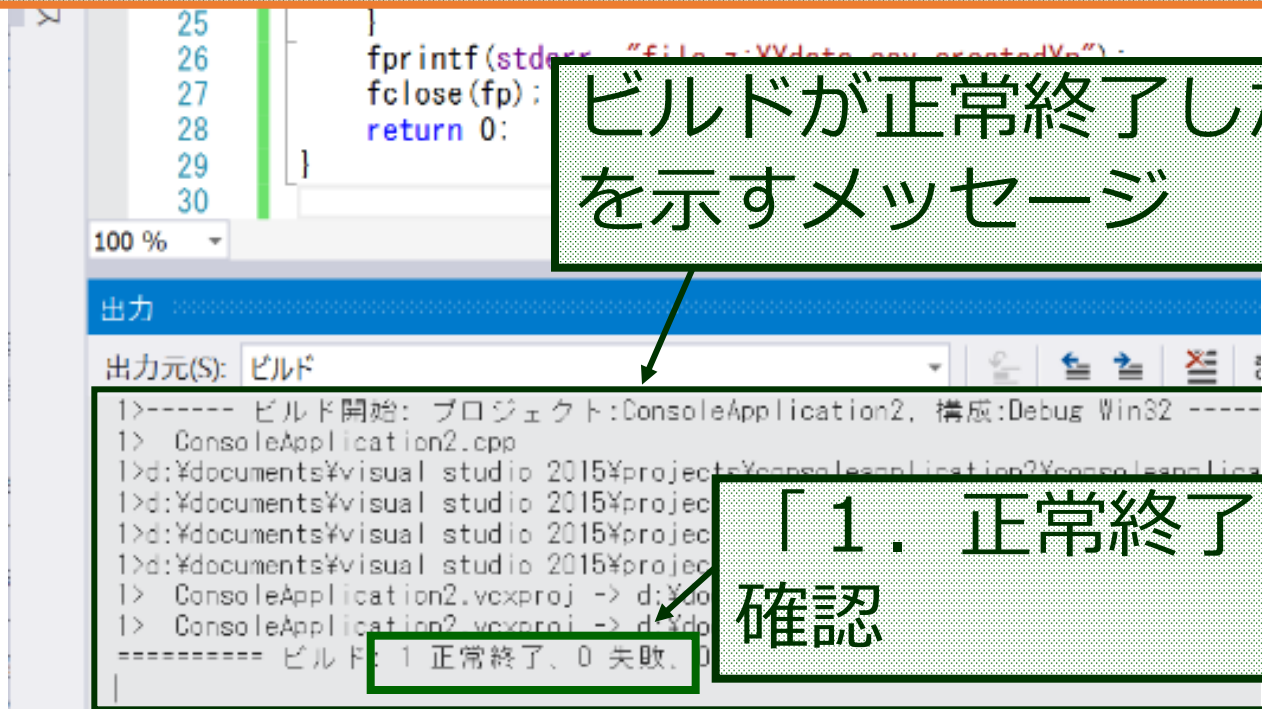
25 }
26 fprintf(stderr, "file z:¥¥data.csv created¥n");
27 fclose(fp);
28 return 0;
29 }
30

100 %

ビルドが正常終了した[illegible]
を示すメッセージ

出力

出力元(S): ビルド

1>------ ビルド開始: プロジェクト:ConsoleApplication2, 構成:Debug Win32 -----
1> ConsoleApplication2.cpp
1>d:¥documents¥visual studio 2015¥projects¥consoleapplication2¥consoleapplica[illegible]
1>d:¥documents¥visual studio 2015¥projec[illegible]
1>d:¥documents¥visual studio 2015¥projec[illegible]
1>d:¥documents¥visual studio 2015¥projec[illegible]
1> ConsoleApplication2.vcxproj -> d:¥do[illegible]
1> ConsoleApplication2.vcxproj -> d:¥do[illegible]
========== ビルド: 1 正常終了、0 失敗、0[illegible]

「1. 正常終了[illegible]
確認